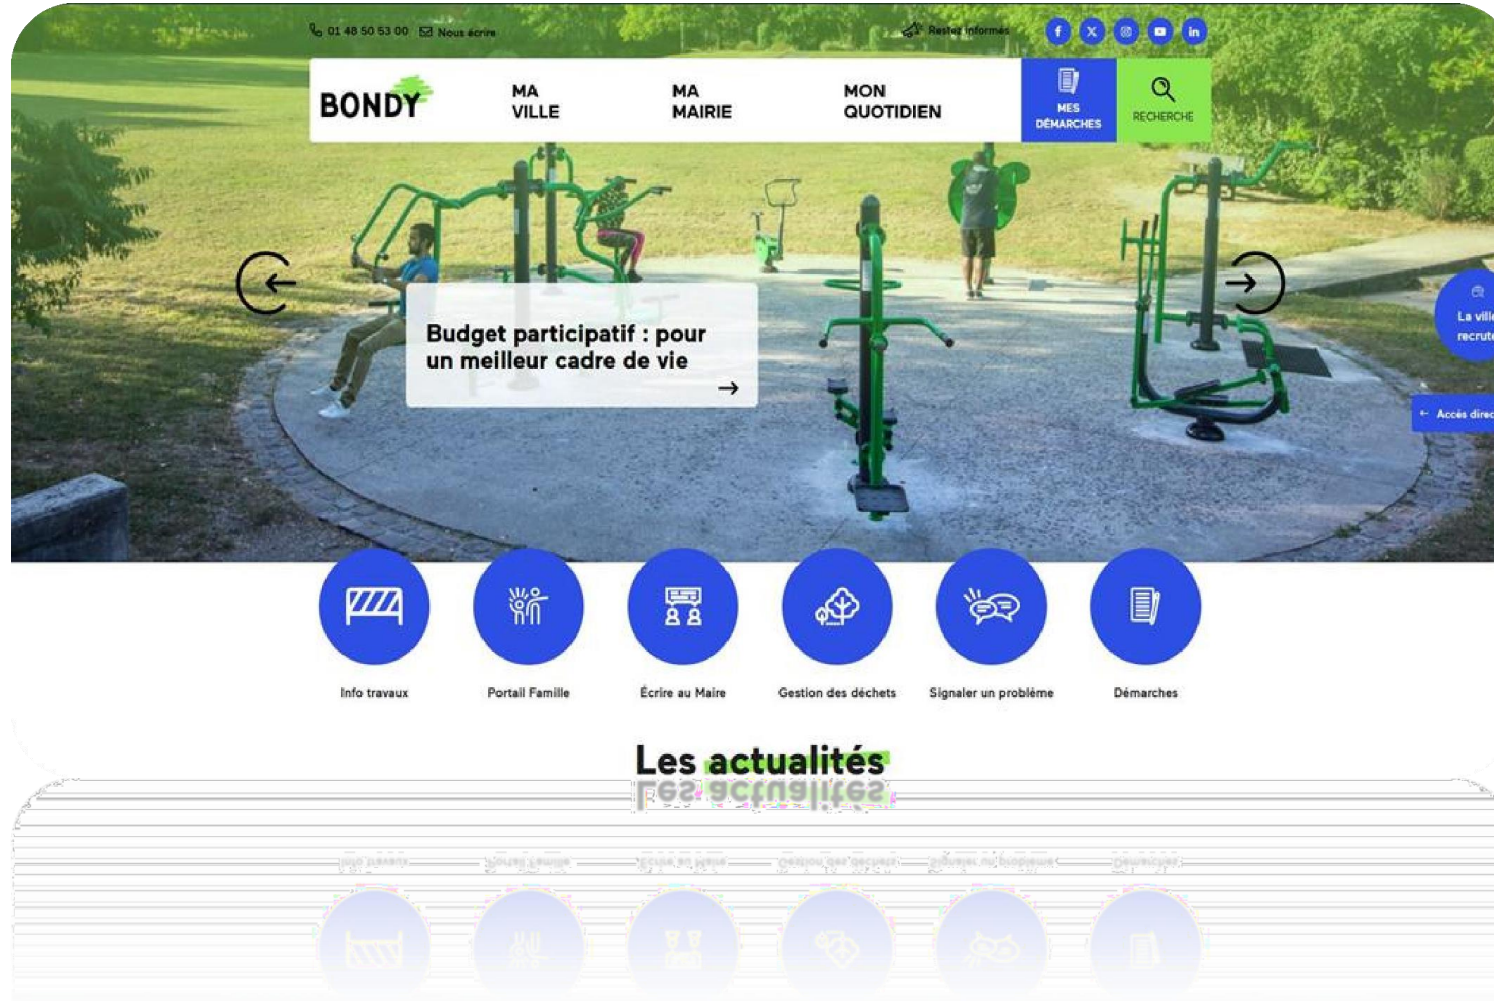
01 48 50 53 00 Nous écrire

Restez informés

BONDY

MA VILLE

MA MAIRIE

MON QUOTIDIEN

MES DÉMARCHES

RECHERCHE

Budget participatif : pour un meilleur cadre de vie

La ville recrute

Accès direct

Info travaux

Portail Famille

Écrire au Maire

Gestion des déchets

Signaler un problème

Démarches

Les actualités